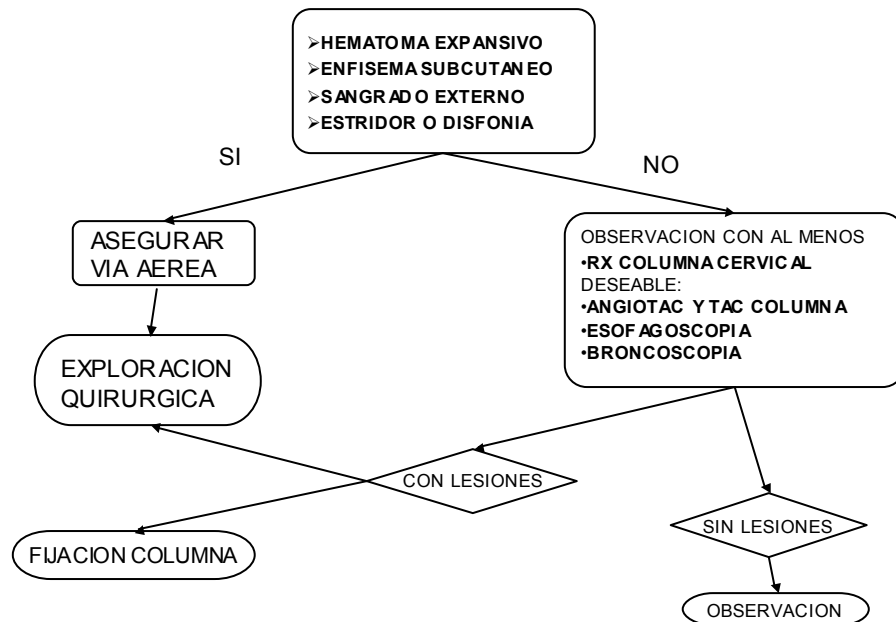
➢HEMATOMA EXPANSIVO
➢ENFISEMA SUBCUTANEO
➢SANGRADO EXTERNO
➢ESTRIDOR O DISFONIA

SI

NO

ASEGURAR VIA AEREA

OBSERVACION CON AL MENOS
•RX COLUMNA CERVICAL
DESEABLE:
•ANGIOTAC Y TAC COLUMNA
•ESOFAGOSCOPIA
•BRONCOSCOPIA

EXPLORACION QUIRURGICA

CON LESIONES

FIJACION COLUMNA

SIN LESIONES

OBSERVACION